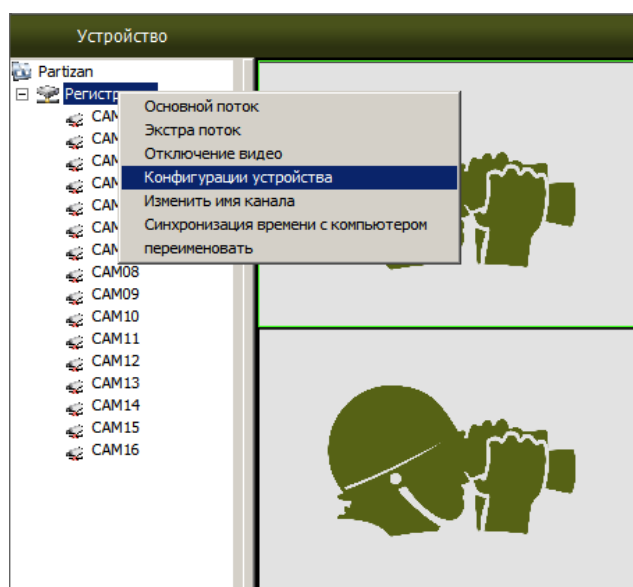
Устройство

Partizan
Регистр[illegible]
CAM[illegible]
CAM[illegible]
CAM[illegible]
CAM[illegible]
CAM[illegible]
CAM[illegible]
CAM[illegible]
CAM08
CAM09
CAM10
CAM11
CAM12
CAM13
CAM14
CAM15
CAM16

Основной поток
Экстра поток
Отключение видео
Конфигурации устройства
Изменить имя канала
Синхронизация времени с компьютером
переименовать